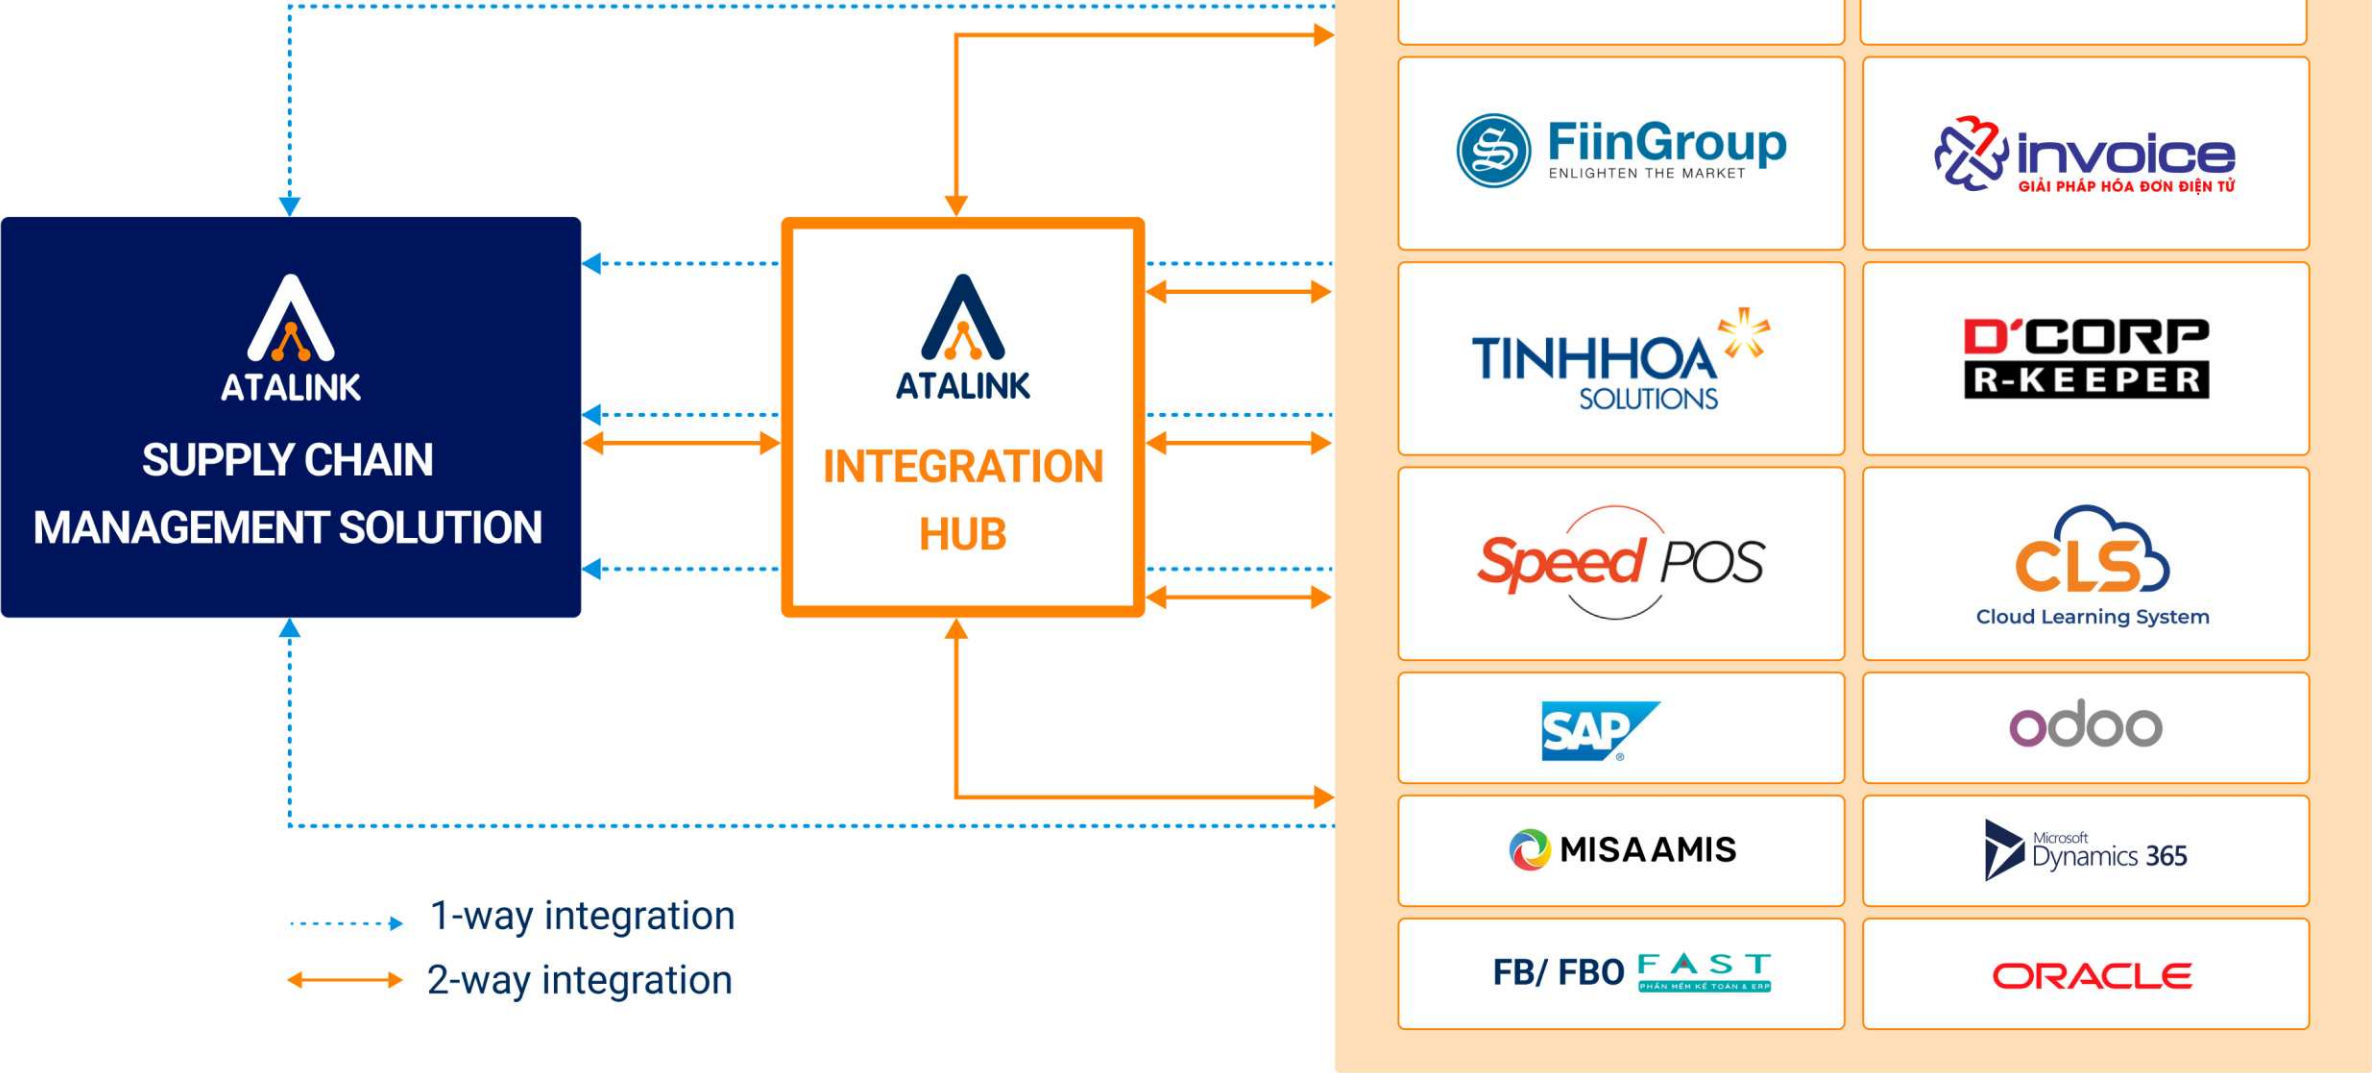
ATALINK
SUPPLY CHAIN MANAGEMENT SOLUTION

ATALINK
INTEGRATION HUB

FiinGroup
ENLIGHTEN THE MARKET

invoice
GIẢI PHÁP HÓA ĐƠN ĐIỆN TỬ

TINHHOA SOLUTIONS

D'CORP R-KEEPER

Speed POS

CLS
Cloud Learning System

SAP

odoo

MISA AMIS

Microsoft Dynamics 365

FB/ FBO FAST
PHẦN MỀM KẾ TOÁN & ERP

ORACLE

1-way integration
2-way integration